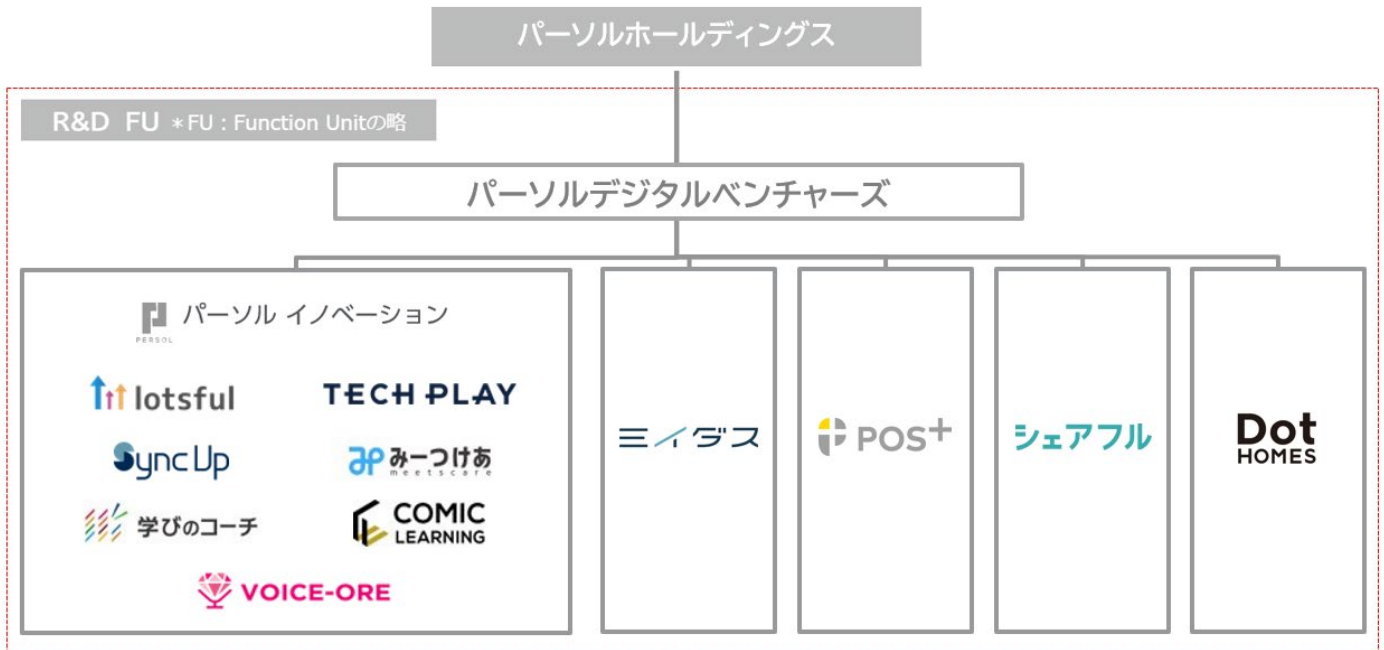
パーソルホールディングス

R&D FU ＊FU : Function Unitの略

パーソルデジタルベンチャーズ

PERSOL パーソル イノベーション

lotsful

TECH PLAY

Sync Up

みーつけあ meetscare

学びのコーチ

COMIC LEARNING

VOICE-ORE

ミイダス

POS+

シェアフル

Dot HOMES